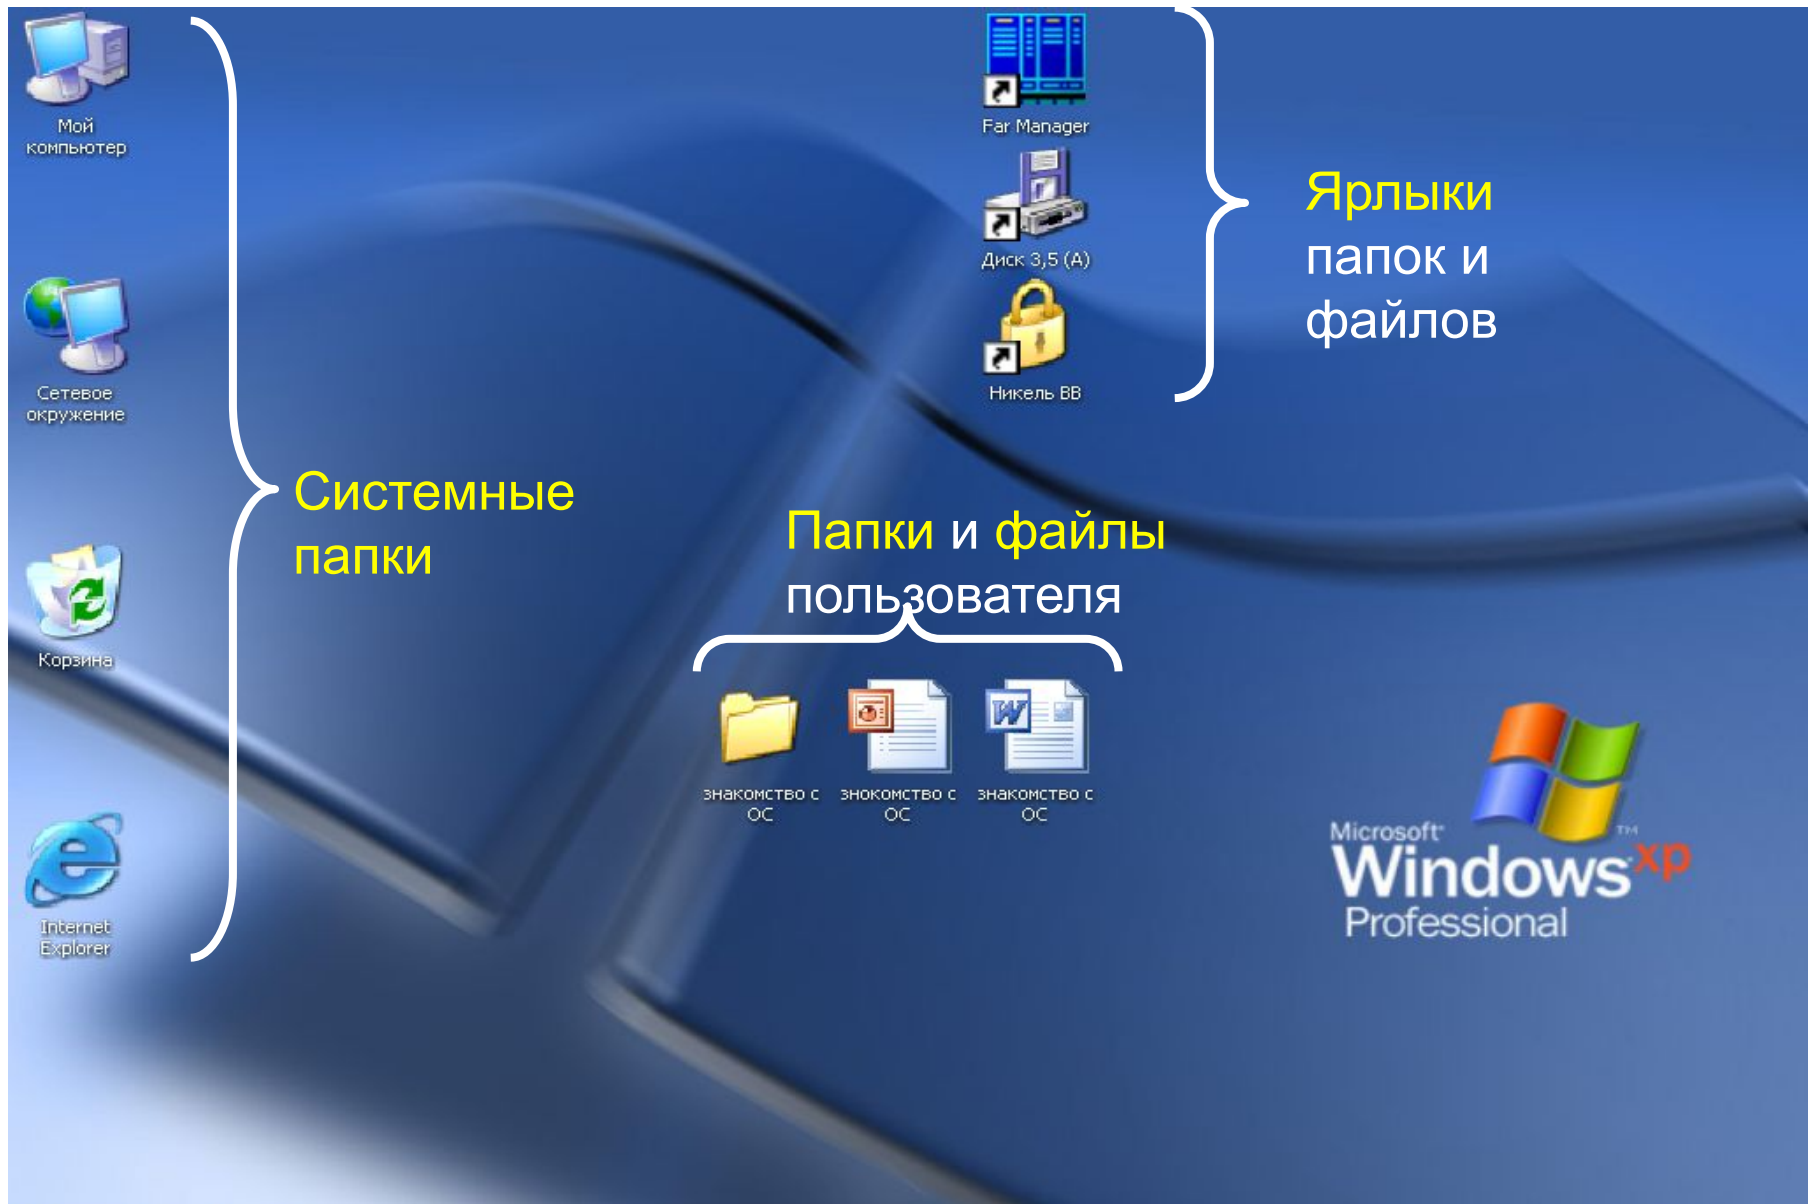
Мой компьютер

Сетевое окружение

Корзина

Internet Explorer

Системные папки

Far Manager

Диск 3,5 (A)

Никель ВВ

Ярлыки папок и файлов

Папки и файлы пользователя

знакомство с ОС

знокомство с ОС

знакомство с ОС

Microsoft Windows xp Professional